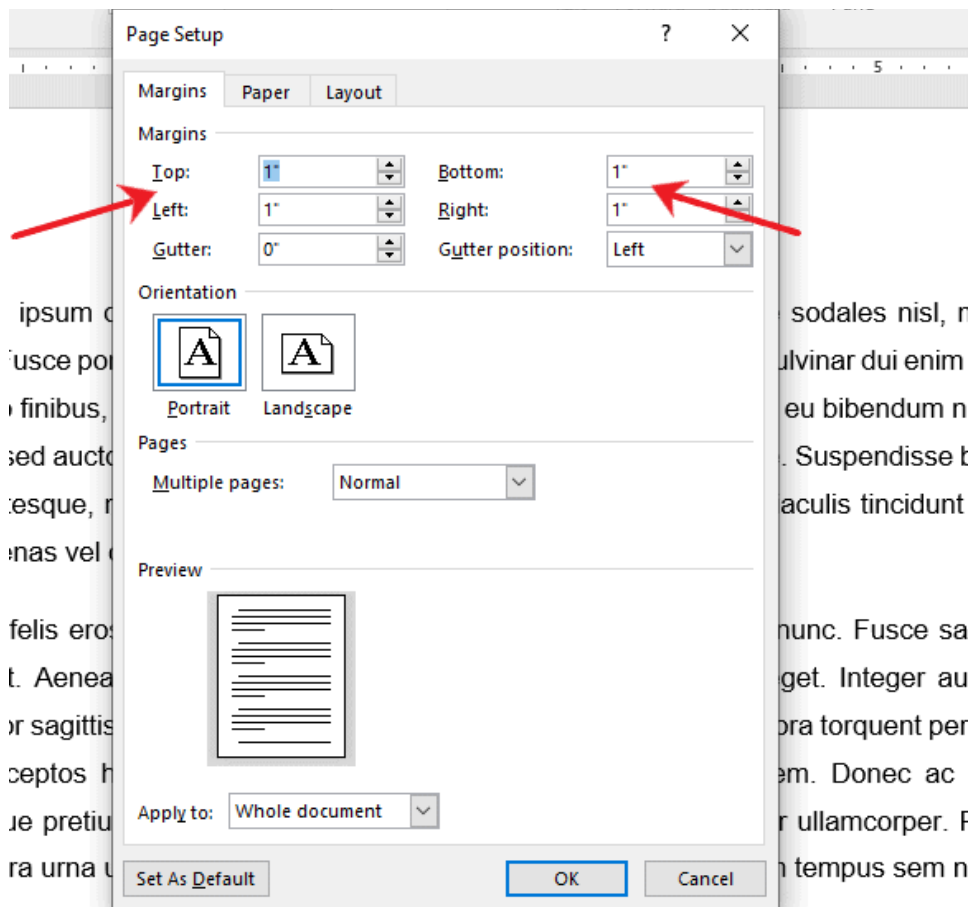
Page Setup

?

Margins Paper Layout

Margins

Top: 1"
Bottom: 1"
Left: 1"
Right: 1"
Gutter: 0"
Gutter position: Left

Orientation

Portrait Landscape

Pages

Multiple pages: Normal

Preview

Apply to: Whole document

Set As Default OK Cancel

ipsum c sodales nisl, n
'usce po ulvinar dui enim
finibus, eu bibendum n
sed aucto . Suspendisse b
tesque, r aculis tincidunt
enas vel c

felis eros nunc. Fusce sa
t. Aenea get. Integer au
r sagittis ora torquent per
ceptos h em. Donec ac
ue pretiu r ullamcorper. F
ra urna u tempus sem n